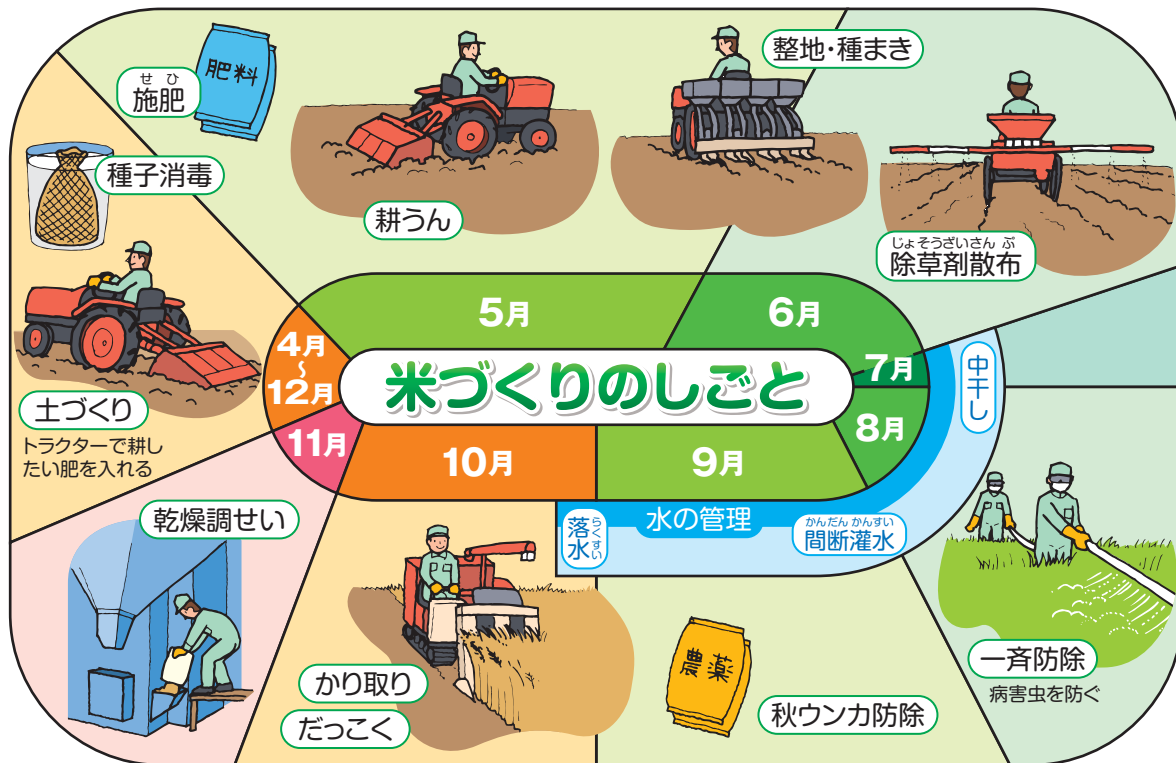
肥料

せひ
施肥

種子消毒

土づくり
トラクターで耕したい肥を入れる

耕うん

整地・種まき

じょそうざいさんぷ
除草剤散布

5月

6月

7月

8月

9月

10月

11月

4月
~
12月

米づくりのしごと

中干し

水の管理

らくすい
落水

かんだんかんすい
間断灌水

乾燥調せい

かり取り

だっこく

農薬

秋ウンカ防除

一斉防除
病害虫を防ぐ